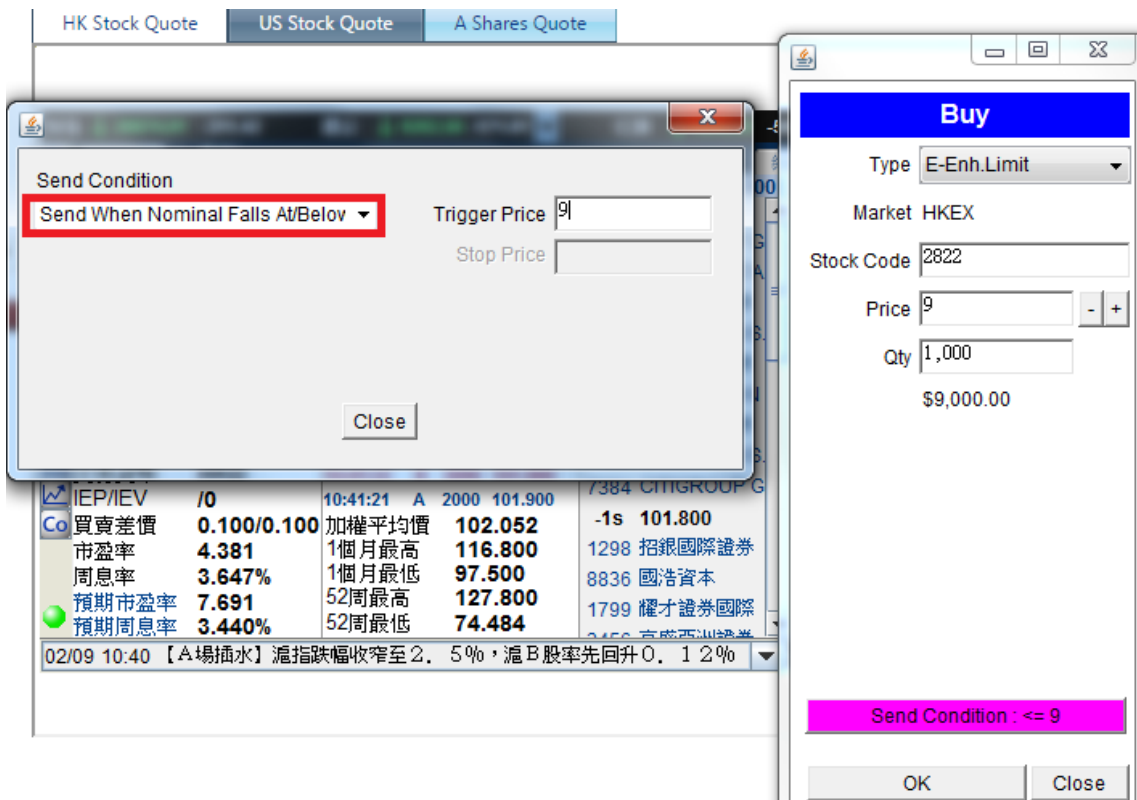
HK Stock Quote | US Stock Quote | A Shares Quote

Send Condition
Send When Nominal Falls At/Belov
Trigger Price 9
Stop Price
Close

IEP/IEV /0
買賣差價 0.100/0.100
市盈率 4.381
周息率 3.647%
預期市盈率 7.691
預期周息率 3.440%

10:41:21 A 2000 101.900
加權平均價 102.052
1個月最高 116.800
1個月最低 97.500
52周最高 127.800
52周最低 74.484

7384 CITIGROUP G
-1s 101.800
1298 招銀國際證券
8836 國浩資本
1799 耀才證券國際
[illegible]

02/09 10:40 【A場插水】滬指跌幅收窄至2．5%，滬B股率先回升0．12%

Buy
Type E-Enh.Limit
Market HKEX
Stock Code 2822
Price 9 - +
Qty 1,000
$9,000.00

Send Condition : <= 9

OK
Close